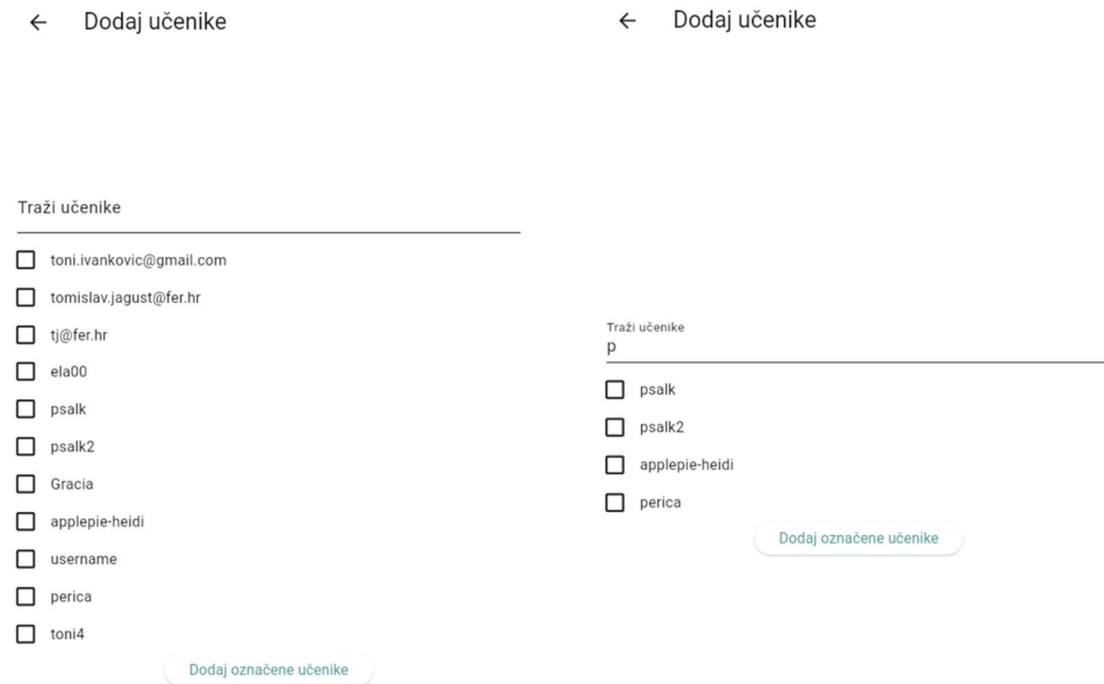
← Dodaj učenike

Traži učenike

toni.ivankovic@gmail.com

tomislav.jagust@fer.hr

tj@fer.hr

ela00

psalk

psalk2

Gracia

applepie-heidi

username

perica

toni4

Dodaj označene učenike

← Dodaj učenike

Traži učenike
p

psalk

psalk2

applepie-heidi

perica

Dodaj označene učenike